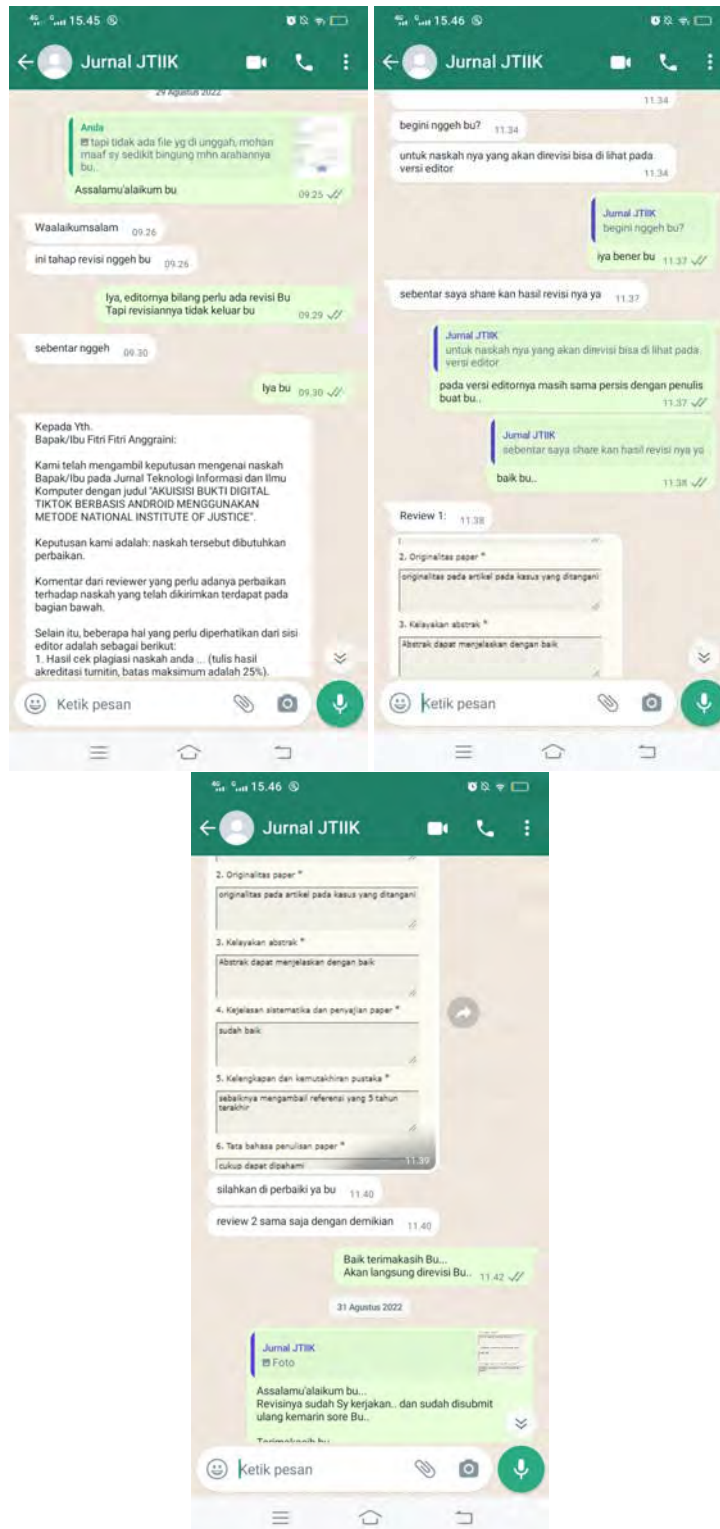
15.45

Jurnal JTIIK

29 Agustus 2022

Anda
tapi tidak ada file yg di unggah, mohon maaf sy sedikit bingung mhn arahannya bu..

Assalamu'alaikum bu 09.25

Waalaikumsalam 09.26

ini tahap revisi nggeh bu 09.26

Iya, editornya bilang perlu ada revisi Bu
Tapi revisiannya tidak keluar bu 09.29

sebentar nggeh 09.30

Iya bu 09.30

Kepada Yth.
Bapak/Ibu Fitri Fitri Anggraini:

Kami telah mengambil keputusan mengenai naskah Bapak/Ibu pada Jurnal Teknologi Informasi dan Ilmu Komputer dengan judul "AKUISISI BUKTI DIGITAL TIKTOK BERBASIS ANDROID MENGGUNAKAN METODE NATIONAL INSTITUTE OF JUSTICE".

Keputusan kami adalah: naskah tersebut dibutuhkan perbaikan.

Komentar dari reviewer yang perlu adanya perbaikan terhadap naskah yang telah dikirimkan terdapat pada bagian bawah.

Selain itu, beberapa hal yang perlu diperhatikan dari sisi editor adalah sebagai berikut:
1. Hasil cek plagiasi naskah anda ... (tulis hasil akreditasi turnitin, batas maksimum adalah 25%).

Ketik pesan

15.46

Jurnal JTIIK

11.34

begini nggeh bu? 11.34

untuk naskah nya yang akan direvisi bisa di lihat pada versi editor 11.34

Jurnal JTIIK
begini nggeh bu?

iya bener bu 11.37

sebentar saya share kan hasil revisi nya ya 11.37

Jurnal JTIIK
untuk naskah nya yang akan direvisi bisa di lihat pada versi editor

pada versi editornya masih sama persis dengan penulis buat bu.. 11.37

Jurnal JTIIK
sebentar saya share kan hasil revisi nya ya

baik bu.. 11.38

Review 1: 11.38

2. Originalitas paper *
originalitas pada artikel pada kasus yang ditangani

3. Kelayakan abstrak *
Abstrak dapat menjelaskan dengan baik

Ketik pesan

15.46

Jurnal JTIIK

2. Originalitas paper *
originalitas pada artikel pada kasus yang ditangani

3. Kelayakan abstrak *
Abstrak dapat menjelaskan dengan baik

4. Kejelasan sistematika dan penyajian paper *
sudah baik

5. Kelengkapan dan kemutakhiran pustaka *
sebaiknya mengambail referensi yang 5 tahun terakhir

6. Tata bahasa penulisan paper *
cukup dapat dipahami
11.39

silahkan di perbaiki ya bu 11.40

review 2 sama saja dengan demikian 11.40

Baik terimakasih Bu...
Akan langsung direvisi Bu.. 11.42

31 Agustus 2022

Jurnal JTIIK
Foto

Assalamu'alaikum bu...
Revisinya sudah Sy kerjakan.. dan sudah disubmit ulang kemarin sore Bu..

Terimakasih bu

Ketik pesan